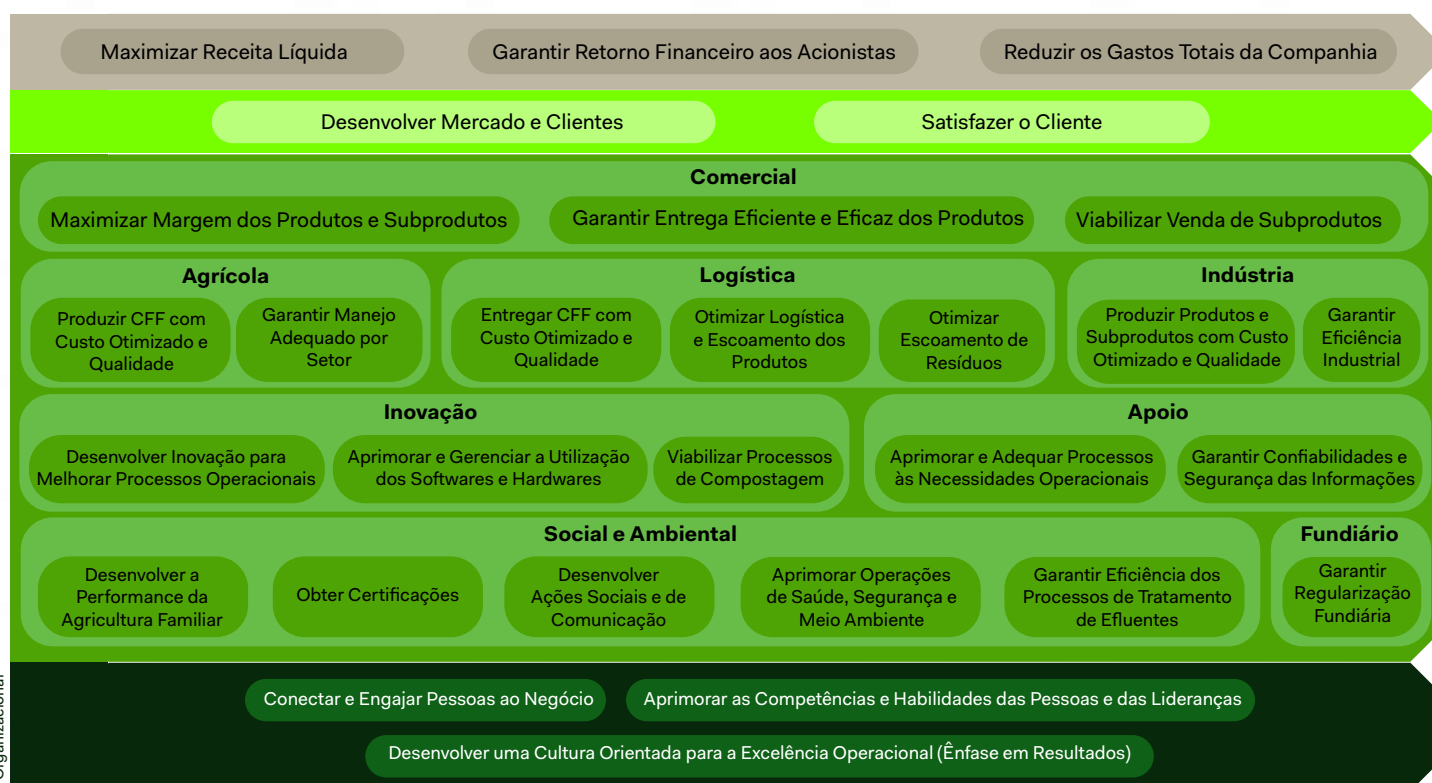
Maximizar Receita Líquida

Garantir Retorno Financeiro aos Acionistas

Reduzir os Gastos Totais da Companhia

Desenvolver Mercado e Clientes

Satisfazer o Cliente

Comercial

Maximizar Margem dos Produtos e Subprodutos

Garantir Entrega Eficiente e Eficaz dos Produtos

Viabilizar Venda de Subprodutos

Agrícola

Produzir CFF com Custo Otimizado e Qualidade

Garantir Manejo Adequado por Setor

Logística

Entregar CFF com Custo Otimizado e Qualidade

Otimizar Logística e Escoamento dos Produtos

Otimizar Escoamento de Resíduos

Indústria

Produzir Produtos e Subprodutos com Custo Otimizado e Qualidade

Garantir Eficiência Industrial

Inovação

Desenvolver Inovação para Melhorar Processos Operacionais

Aprimorar e Gerenciar a Utilização dos Softwares e Hardwares

Viabilizar Processos de Compostagem

Apoio

Aprimorar e Adequar Processos às Necessidades Operacionais

Garantir Confiabilidades e Segurança das Informações

Social e Ambiental

Desenvolver a Performance da Agricultura Familiar

Obter Certificações

Desenvolver Ações Sociais e de Comunicação

Aprimorar Operações de Saúde, Segurança e Meio Ambiente

Garantir Eficiência dos Processos de Tratamento de Efluentes

Fundiário

Garantir Regularização Fundiária

Organizacional

Conectar e Engajar Pessoas ao Negócio

Aprimorar as Competências e Habilidades das Pessoas e das Lideranças

Desenvolver uma Cultura Orientada para a Excelência Operacional (Ênfase em Resultados)